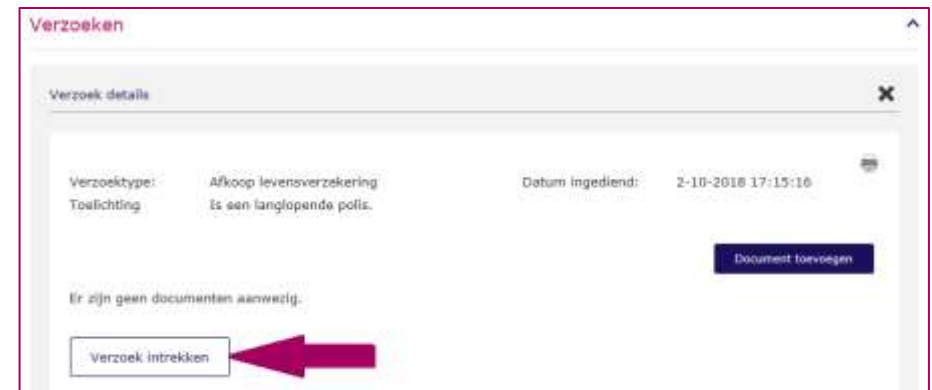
Verzoeken

Verzoek details

Verzoektype: Afkoop levensverzekering

Toelichting Is een langlopende polis.

Datum ingediend: 2-10-2018 17:15:16

Document toevoegen

Er zijn geen documenten aanwezig.

Verzoek intrekken